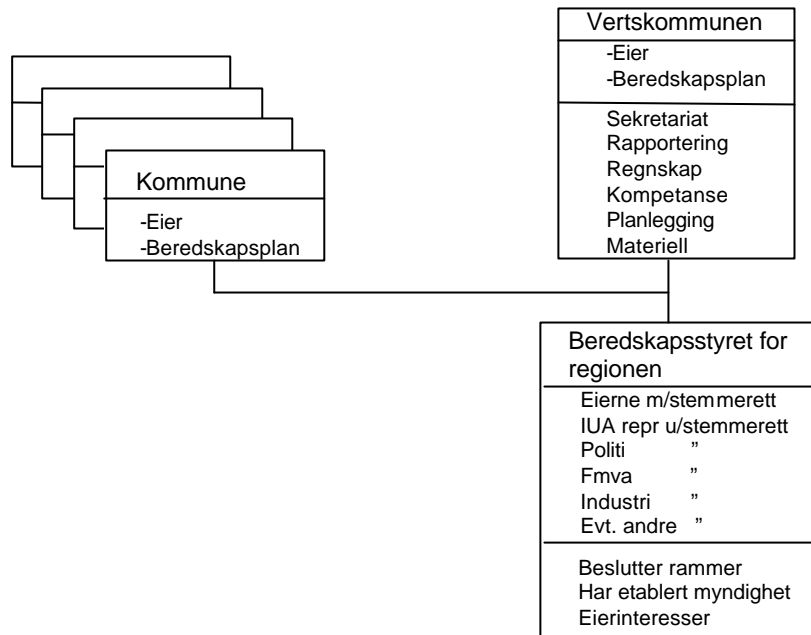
Vertskommunen
-Eier
-Beredskapsplan

Sekretariat
Rapportering
Regnskap
Kompetanse
Planlegging
Materiell

Kommune
-Eier
-Beredskapsplan

Beredskapsstyret for regionen

Eierne m/stemmerett
IUA repr u/stemmerett
Politi "
Fmva "
Industri "
Evt. andre "

Beslutter rammer
Har etablert myndighet
Eierinteresser